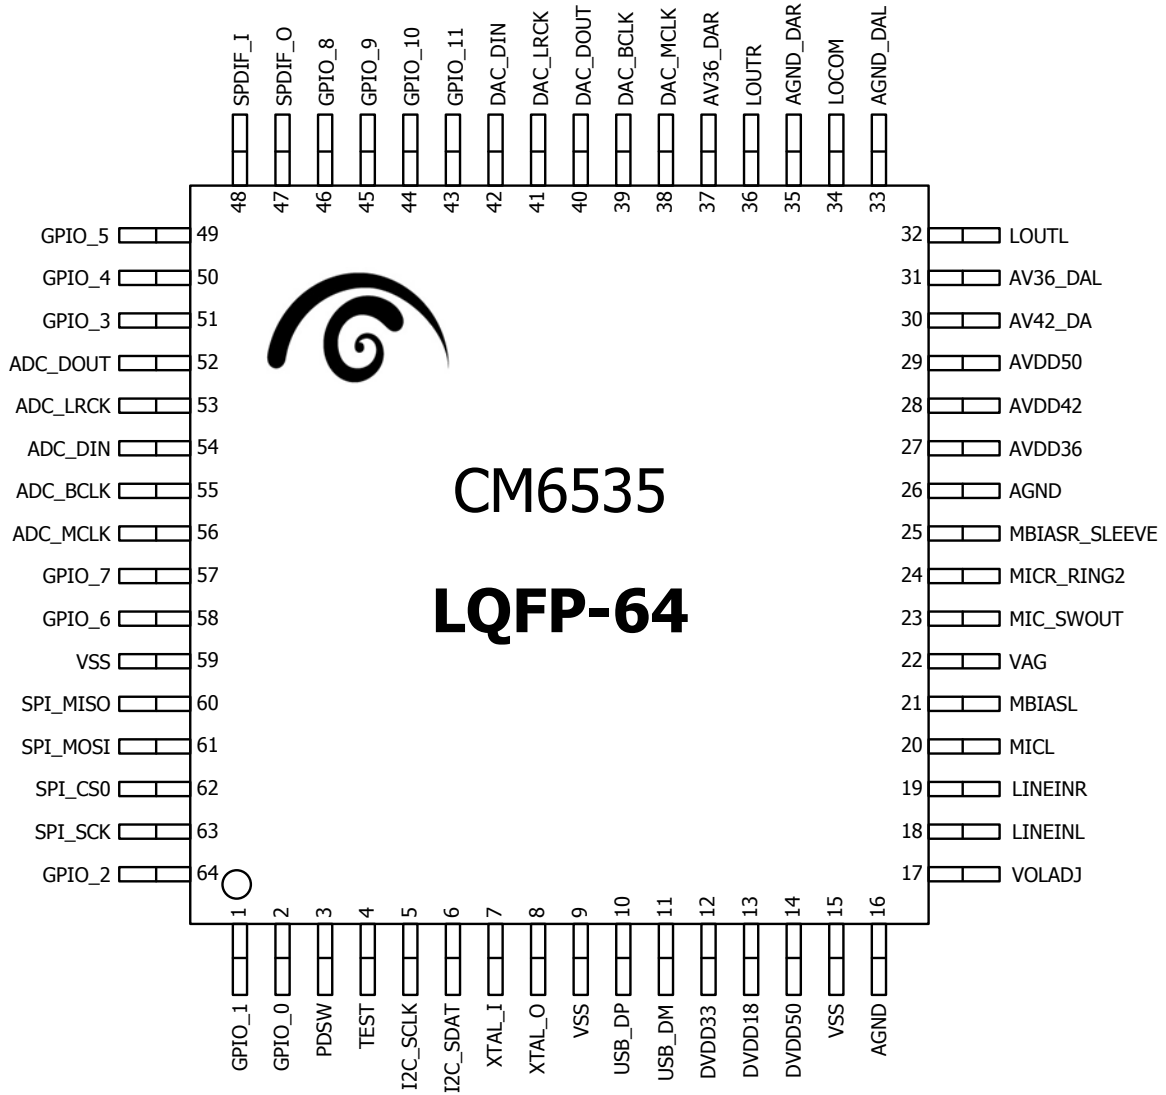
SPDIF_I 48
SPDIF_O 47
GPIO_8 46
GPIO_9 45
GPIO_10 44
GPIO_11 43
DAC_DIN 42
DAC_LRCK 41
DAC_DOUT 40
DAC_BCLK 39
DAC_MCLK 38
AV36_DAR 37
LOUTR 36
AGND_DAR 35
LOCOM 34
AGND_DAL 33

GPIO_5 49
GPIO_4 50
GPIO_3 51
ADC_DOUT 52
ADC_LRCK 53
ADC_DIN 54
ADC_BCLK 55
ADC_MCLK 56
GPIO_7 57
GPIO_6 58
VSS 59
SPI_MISO 60
SPI_MOSI 61
SPI_CS0 62
SPI_SCK 63
GPIO_2 64

CM6535

LQFP-64

32 LOUTL
31 AV36_DAL
30 AV42_DA
29 AVDD50
28 AVDD42
27 AVDD36
26 AGND
25 MBIASR_SLEEVE
24 MICR_RING2
23 MIC_SWOUT
22 VAG
21 MBIASL
20 MICL
19 LINEINR
18 LINEINL
17 VOLADJ

1 GPIO_1
2 GPIO_0
3 PDSW
4 TEST
5 I2C_SCLK
6 I2C_SDAT
7 XTAL_I
8 XTAL_O
9 VSS
10 USB_DP
11 USB_DM
12 DVDD33
13 DVDD18
14 DVDD50
15 VSS
16 AGND